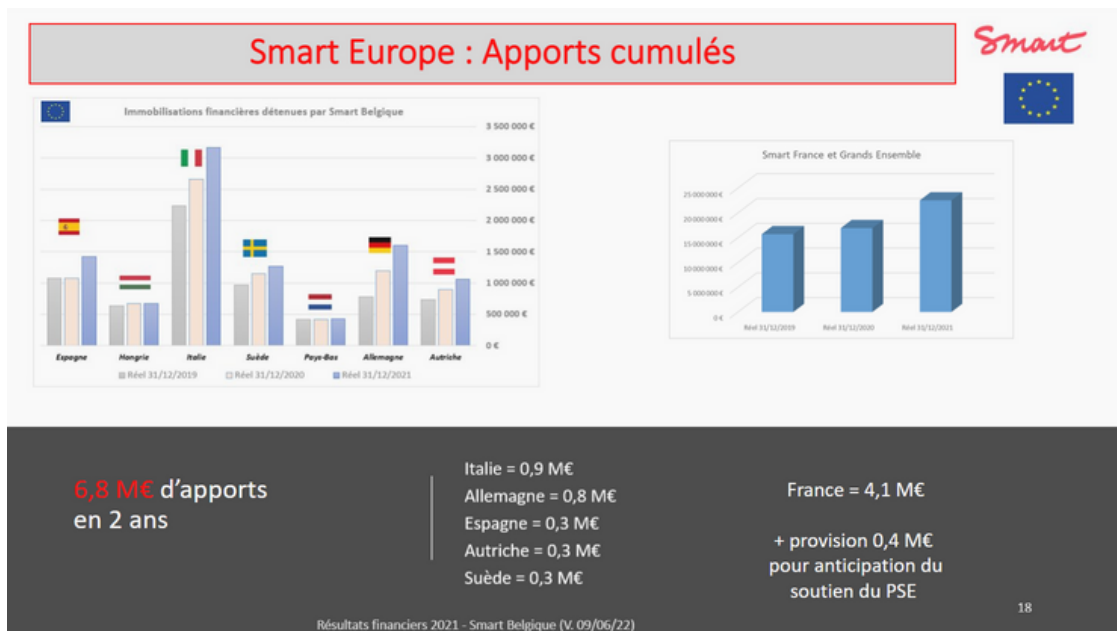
Smart Europe : Apports cumulés

Smart

Immobilisations financières détenues par Smart Belgique

3 500 000 €
3 000 000 €
2 500 000 €
2 000 000 €
1 500 000 €
1 000 000 €
500 000 €
0 €

Espagne Hongrie Italie Suède Pays-Bas Allemagne Autriche

Réel 31/12/2019 Réel 31/12/2020 Réel 31/12/2021

Smart France et Grands Ensemble

25 000 000 €
20 000 000 €
15 000 000 €
10 000 000 €
5 000 000 €
0 €

Réel 31/12/2019 Réel 31/12/2020 Réel 31/12/2021

6,8 M€ d'apports en 2 ans

Italie = 0,9 M€
Allemagne = 0,8 M€
Espagne = 0,3 M€
Autriche = 0,3 M€
Suède = 0,3 M€

France = 4,1 M€

+ provision 0,4 M€ pour anticipation du soutien du PSE

18

Résultats financiers 2021 - Smart Belgique (V. 09/06/22)